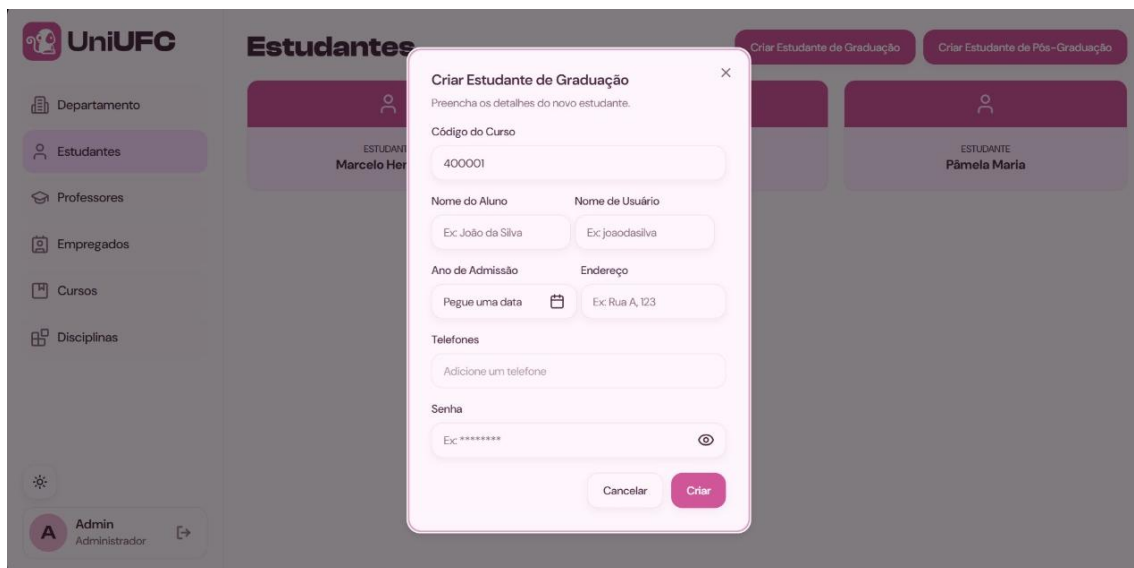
UniUFC

Departamento
Estudantes
Professores
Empregados
Cursos
Disciplinas

A Admin
Administrador

Estudantes

Criar Estudante de Graduação
Criar Estudante de Pós-Graduação

ESTUDANT
Marcelo Her

ESTUDANTE
Pâmela Maria

Criar Estudante de Graduação
×
Preencha os detalhes do novo estudante.

Código do Curso
400001

Nome do Aluno
Ex: João da Silva

Nome de Usuário
Ex: joaodasilva

Ano de Admissão
Pegue uma data

Endereço
Ex: Rua A, 123

Telefones
Adicione um telefone

Senha
Ex: ********

Cancelar
Criar